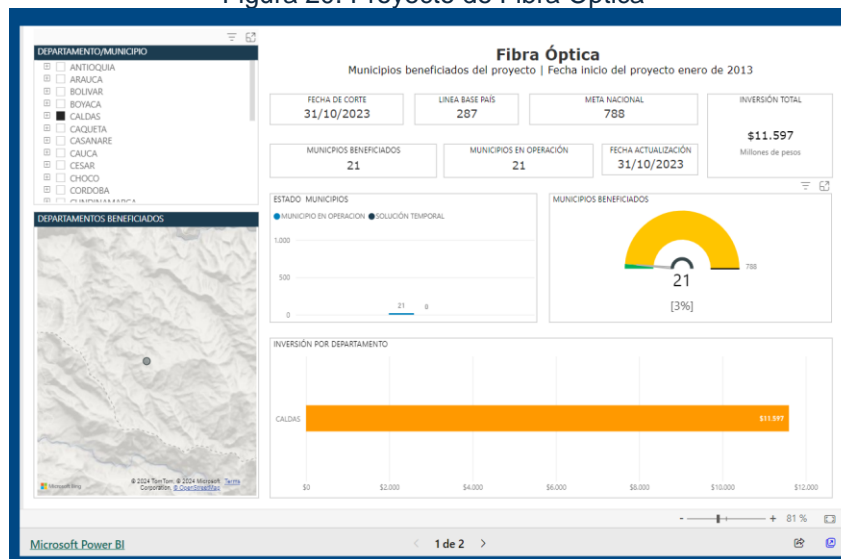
Figura 20. Proyecto de Fibra Óptica

DEPARTAMENTO/MUNICIPIO
ANTIOQUIA
ARAUCA
BOLIVAR
BOYACA
CALDAS
CAQUETA
CASANARE
CAUCA
CESAR
CHOCO
CORDOBA
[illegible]

DEPARTAMENTOS BENEFICIADOS

Microsoft Bing © 2024 TomTom, © 2024 Microsoft Corporation, © OpenStreetMap Terms

Fibra Óptica
Municipios beneficiados del proyecto | Fecha inicio del proyecto enero de 2013

FECHA DE CORTE
31/10/2023

LINEA BASE PAÍS
287

META NACIONAL
788

INVERSIÓN TOTAL
$11.597
Millones de pesos

MUNICIPIOS BENEFICIADOS
21

MUNICIPIOS EN OPERACIÓN
21

FECHA ACTUALIZACIÓN
31/10/2023

ESTADO MUNICIPIOS
MUNICIPIO EN OPERACION SOLUCIÓN TEMPORAL
1.000
500
0
21 9

MUNICIPIOS BENEFICIADOS
21
788
[3%]

INVERSIÓN POR DEPARTAMENTO
CALDAS
$11.597
$0 $2.000 $4.000 $6.000 $8.000 $10.000 $12.000

- + 81 %

Microsoft Power BI
1 de 2